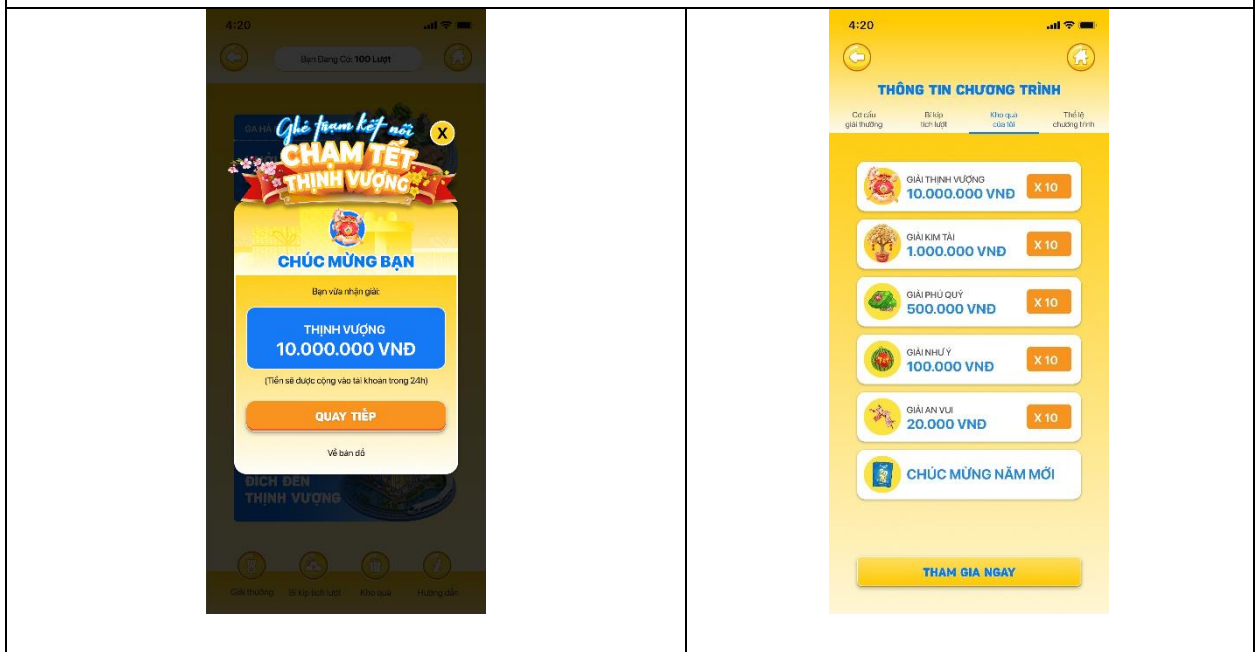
| 4:20<br>Bạn Đang Có: 100 Lượt<br>Ghé trạm kết nối<br>CHẠM TẾT<br>THỊNH VƯỢNG<br>GA HÀ<br>X<br>CHÚC MỪNG BẠN<br>Bạn vừa nhận giải:<br>THỊNH VƯỢNG<br>10.000.000 VNĐ<br>(Tiền sẽ được cộng vào tài khoản trong 24h)<br>QUAY TIẾP<br>Về bản đồ<br>ĐÍCH ĐẾN<br>THỊNH VƯỢNG<br>Giải thưởng Bí kíp tích lượt Kho quà Hướng dẫn | 4:20<br>THÔNG TIN CHƯƠNG TRÌNH<br>Cơ cấu giải thưởng<br>Bí kíp tích lượt<br>Kho quà của tôi<br>Thể lệ chương trình<br>GIẢI THỊNH VƯỢNG<br>10.000.000 VNĐ<br>X 10<br>GIẢI KIM TÀI<br>1.000.000 VNĐ<br>X 10<br>GIẢI PHÚ QUÝ<br>500.000 VNĐ<br>X 10<br>GIẢI NHƯ Ý<br>100.000 VNĐ<br>X 10<br>GIẢI AN VUI<br>20.000 VNĐ<br>X 10<br>CHÚC MỪNG NĂM MỚI<br>THAM GIA NGAY |
|---|---|